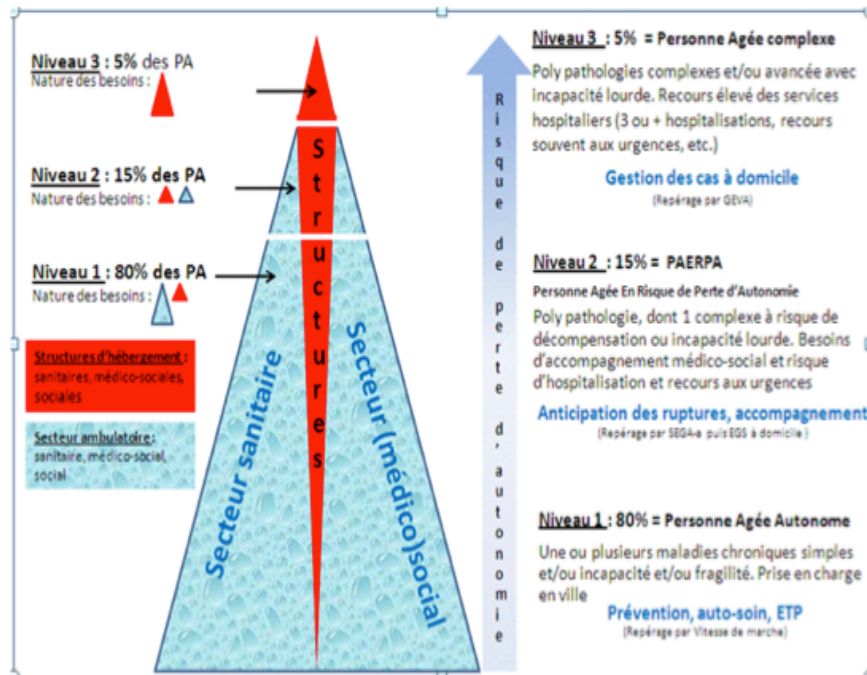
Niveau 3 : 5% des PA
Nature des besoins :

Niveau 2 : 15% des PA
Nature des besoins :

Niveau 1 : 80% des PA
Nature des besoins :

Structures d'hébergement : sanitaires, médico-sociales, sociales

Secteur ambulatoire : sanitaire, médico-social, social

Structures

Secteur sanitaire

Secteur (médico)social

Risque de perte d'autonomie

Niveau 3 : 5% = Personne Agée complexe
Poly pathologies complexes et/ou avancée avec incapacité lourde. Recours élevé des services hospitaliers (3 ou + hospitalisations, recours souvent aux urgences, etc.)
Gestion des cas à domicile
(Repérage par GEVA)

Niveau 2 : 15% = PAERPA
Personne Agée En Risque de Perte d'Autonomie
Poly pathologie, dont 1 complexe à risque de décompensation ou incapacité lourde. Besoins d'accompagnement médico-social et risque d'hospitalisation et recours aux urgences
Anticipation des ruptures, accompagnement
(Repérage par SEGA-e puis EGS à domicile)

Niveau 1 : 80% = Personne Agée Autonome
Une ou plusieurs maladies chroniques simples et/ou incapacité et/ou fragilité. Prise en charge en ville
Prévention, auto-soin, ETP
(Repérage par Vitesse de marche)